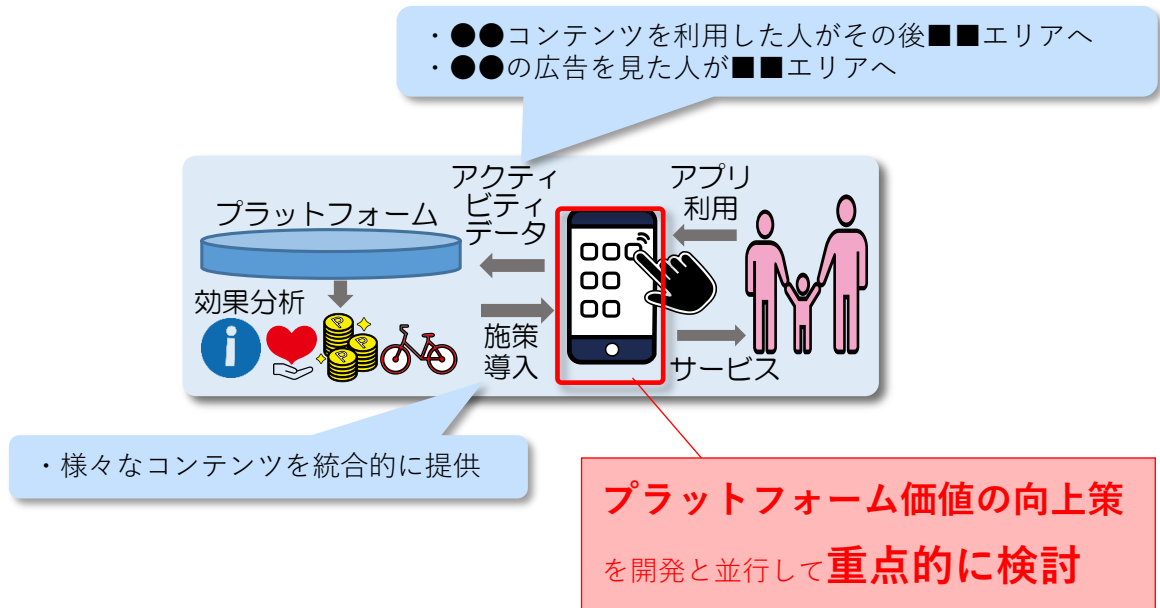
・●●コンテンツを利用した人がその後■■エリアへ
・●●の広告を見た人が■■エリアへ

アクティビティデータ

アプリ利用

プラットフォーム

効果分析

施策導入

サービス

・様々なコンテンツを統合的に提供

プラットフォーム価値の向上策を開発と並行して重点的に検討